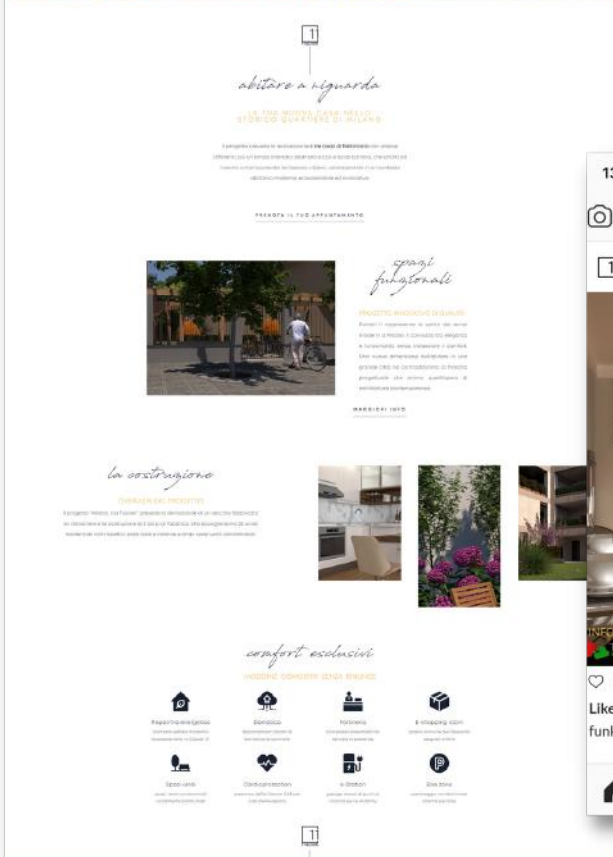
1

abitare a riguarda

LA TUA NUOVA CASA NELLO STORICO QUARTIERE DI MILANO

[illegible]

PRENOTA IL TUO APPARTAMENTO

spazi funzionali

PROGETTO MODERNO DI QUALITÀ

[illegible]

MAGGIORI INFO

la costruzione

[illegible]

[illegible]

comfort esclusivi

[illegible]

Risparmio energetico

Domotica

Portineria

E-shopping room

Spazi verdi

Cardio protection

E-Station

Eco zone

1

13

1

Like

funk